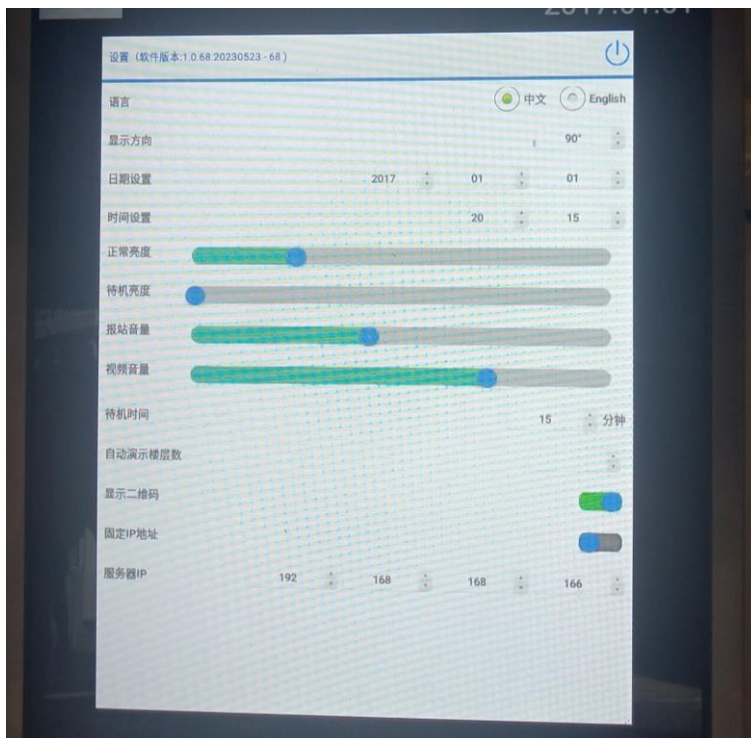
设置（软件版本:1.0.68.20230523 - 68）

语言 中文 English

显示方向 90°

日期设置 2017 01 01

时间设置 20 15

正常亮度

待机亮度

报站音量

视频音量

待机时间 15 分钟

自动演示楼层数

显示二维码

固定IP地址

服务器IP 192 168 168 166